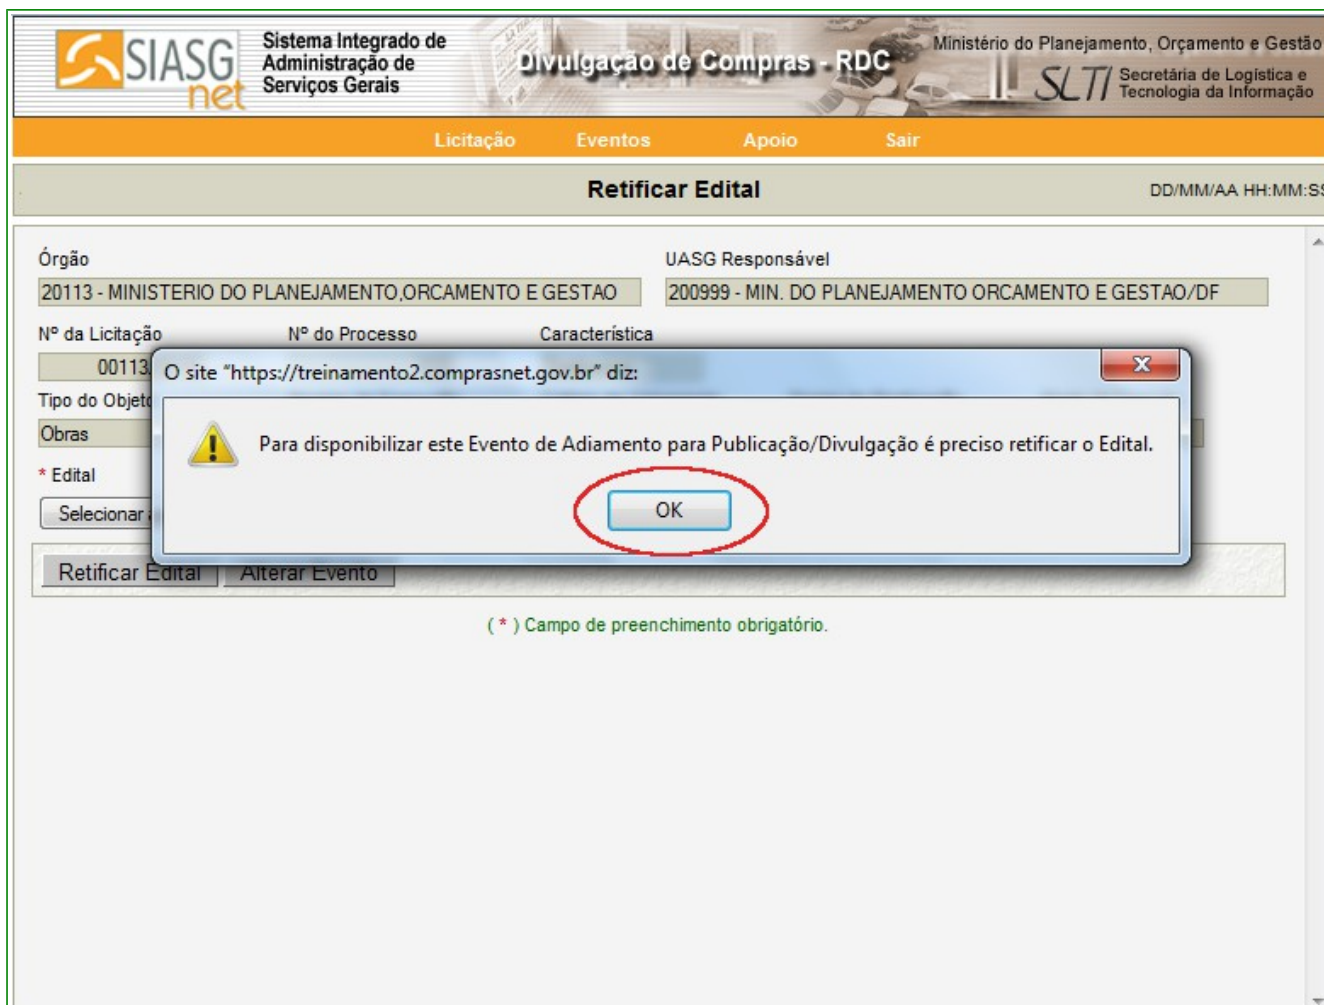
SIASG net Sistema Integrado de Administração de Serviços Gerais

Divulgação de Compras - RDC

Ministério do Planejamento, Orçamento e Gestão

SLTI Secretária de Logística e Tecnologia da Informação

Licitação Eventos Apoio Sair

Retificar Edital

DD/MM/AA HH:MM:SS

Órgão

20113 - MINISTERIO DO PLANEJAMENTO,ORCAMENTO E GESTAO

UASG Responsável

200999 - MIN. DO PLANEJAMENTO ORCAMENTO E GESTAO/DF

Nº da Licitação

00113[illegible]

Nº do Processo

Característica

Tipo do Objet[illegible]

Obras

* Edital

Selecionar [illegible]

Retificar Edital Alterar Evento

O site "https://treinamento2.comprasnet.gov.br" diz:

Para disponibilizar este Evento de Adiamento para Publicação/Divulgação é preciso retificar o Edital.

OK

( * ) Campo de preenchimento obrigatório.